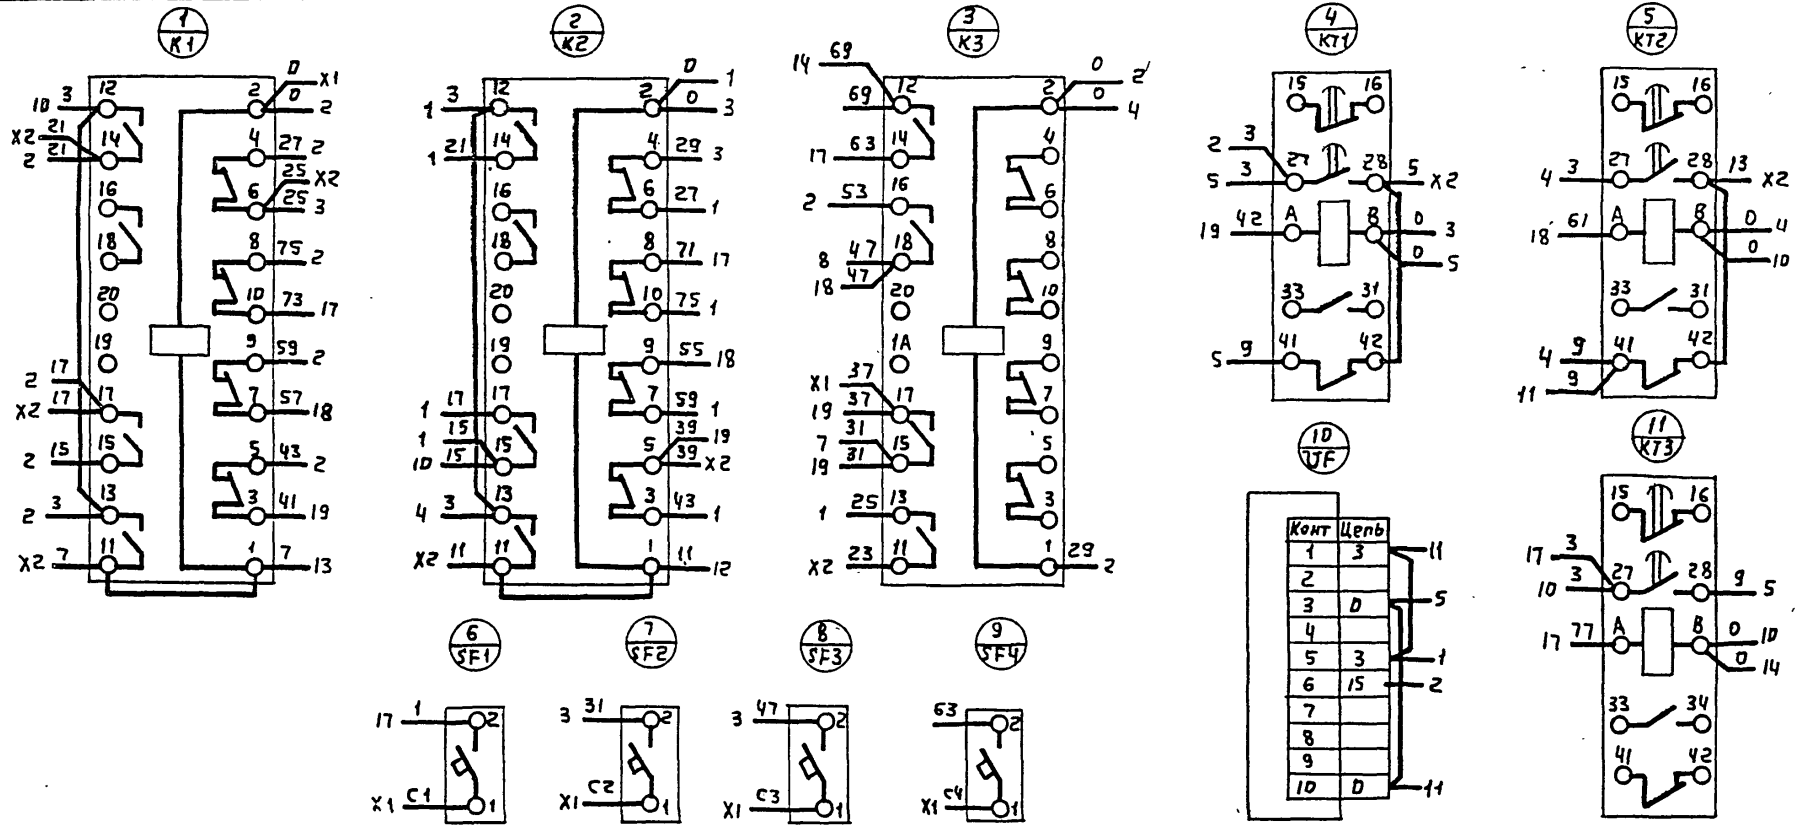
$\frac{1}{K1}$

10 3 12
X2 21 14
2 21
16
18
20
19
2 17
X2 17 17
2 15 15
2 3 13
X2 7 11

2 0 X1
0 2
4 27 2
6 25 X2
25 3
8 75 2
10 73 17
9 59 2
7 57 18
5 43 2
3 41 19
1 7 13

$\frac{2}{K2}$

1 3 12
1 21 14
16
18
20
19
1 17 17
1 15 15
10 15
4 3 13
X2 11 11

2 0 1
0 3
4 29 3
6 27 1
8 71 17
10 75 1
9 55 18
7 59 1
5 39 19
39 X2
3 43 1
1 11 12

$\frac{3}{K3}$

14 69 12
69
17 63 14
2 53 16
8 47 18
18 47
20
1A
X1 37 17
19 37
7 31 15
19 31
1 25 13
X2 23 11

2 0 2
0 4
4
6
8
10
9
7
5
3
1 29 2

$\frac{4}{KT1}$

15 16
2 3 27 28 5 X2
5 3
19 42 A B 0 3
0 5
33 31
5 9 41 42

$\frac{5}{KT2}$

15 16
4 3 27 28 13 X2
18 61 A B 0 4
0 10
33 31
4 9 41 42
11 9

$\frac{10}{UF}$

| Конт | Цепь |
|---|---|
| 1 | 3 |
| 2 | |
| 3 | 0 |
| 4 | |
| 5 | 3 |
| 6 | 15 |
| 7 | |
| 8 | |
| 9 | |
| 10 | 0 |

11
5
1
2
11

$\frac{11}{KT3}$

15 16
17 3 27 28 9 5
10 3
17 77 A B 0 10
0 14
33 34
41 42

$\frac{6}{SF1}$

17 1 2
X1 C1 1

$\frac{7}{SF2}$

3 31 2
X1 C2 1

$\frac{8}{SF3}$

3 47 2
X1 C3 1

$\frac{9}{SF4}$

63 2
X1 C4 1